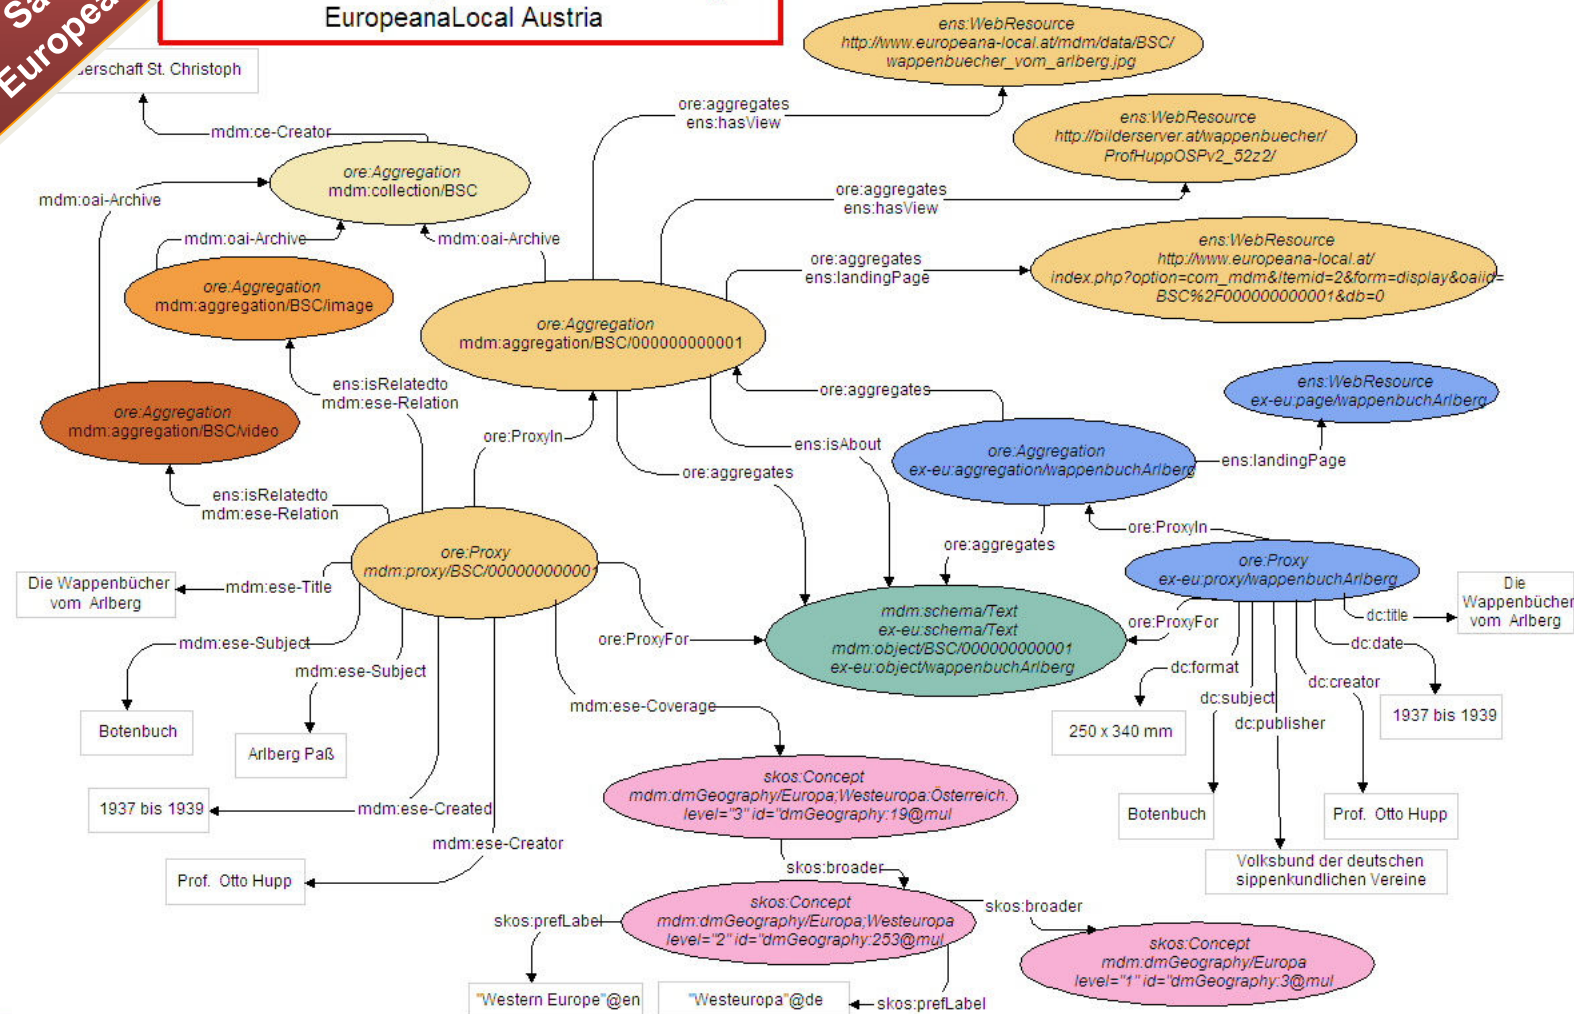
Sa
Europea

EuropeanaLocal Austria

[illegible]erschaft St. Christoph

mdm:ce-Creator

ens:WebResource
http://www.europeana-local.at/mdm/data/BSC/wappenbuecher_vom_arlberg.jpg

ore:aggregates
ens:hasView

ens:WebResource
http://bilderserver.at/wappenbuecher/ProfHuppOSPv2_52z2/

ore:Aggregation
mdm:collection/BSC

mdm:oai-Archive

ore:aggregates
ens:hasView

mdm:oai-Archive

mdm:oai-Archive

ore:aggregates
ens:landingPage

ens:WebResource
http://www.europeana-local.at/index.php?option=com_mdm&Itemid=2&form=display&oaiid=BSC%2F000000000001&db=0

ore:Aggregation
mdm:aggregation/BSC/image

ore:Aggregation
mdm:aggregation/BSC/000000000001

ens:isRelatedto
mdm:ese-Relation

ore:aggregates

ens:WebResource
ex-eu:page/wappenbuchArlberg

ore:Aggregation
mdm:aggregation/BSC/video

ore:ProxyIn

ens:isAbout

ore:Aggregation
ex-eu:aggregation/wappenbuchArlberg

ens:landingPage

ore:aggregates

ens:isRelatedto
mdm:ese-Relation

ore:ProxyIn

ore:aggregates

ore:Proxy
mdm:proxy/BSC/000000000001

ore:Proxy
ex-eu:proxy/wappenbuchArlberg

Die Wappenbücher vom Arlberg

mdm:ese-Title

dc:title

Die Wappenbücher vom Arlberg

ore:ProxyFor

mdm:schema/Text
ex-eu:schema/Text
mdm:object/BSC/000000000001
ex-eu:object/wappenbuchArlberg

ore:ProxyFor

mdm:ese-Subject

ore:ProxyFor

dc:date

dc:format

mdm:ese-Subject

dc:creator

dc:subject

1937 bis 1939

Botenbuch

mdm:ese-Coverage

250 x 340 mm

dc:publisher

Arlberg Paß

1937 bis 1939

mdm:ese-Created

skos:Concept
mdm:dmGeography/Europa;Westeuropa;Österreich.
level="3" id="dmGeography:19@mul

Botenbuch

Prof. Otto Hupp

mdm:ese-Creator

Volksbund der deutschen sippenkundlichen Vereine

Prof. Otto Hupp

skos:broader

skos:Concept
mdm:dmGeography/Europa;Westeuropa
level="2" id="dmGeography:253@mul

skos:prefLabel

skos:broader

skos:Concept
mdm:dmGeography/Europa
level="1" id="dmGeography:3@mul

"Western Europe"@en

"Westeuropa"@de

skos:prefLabel